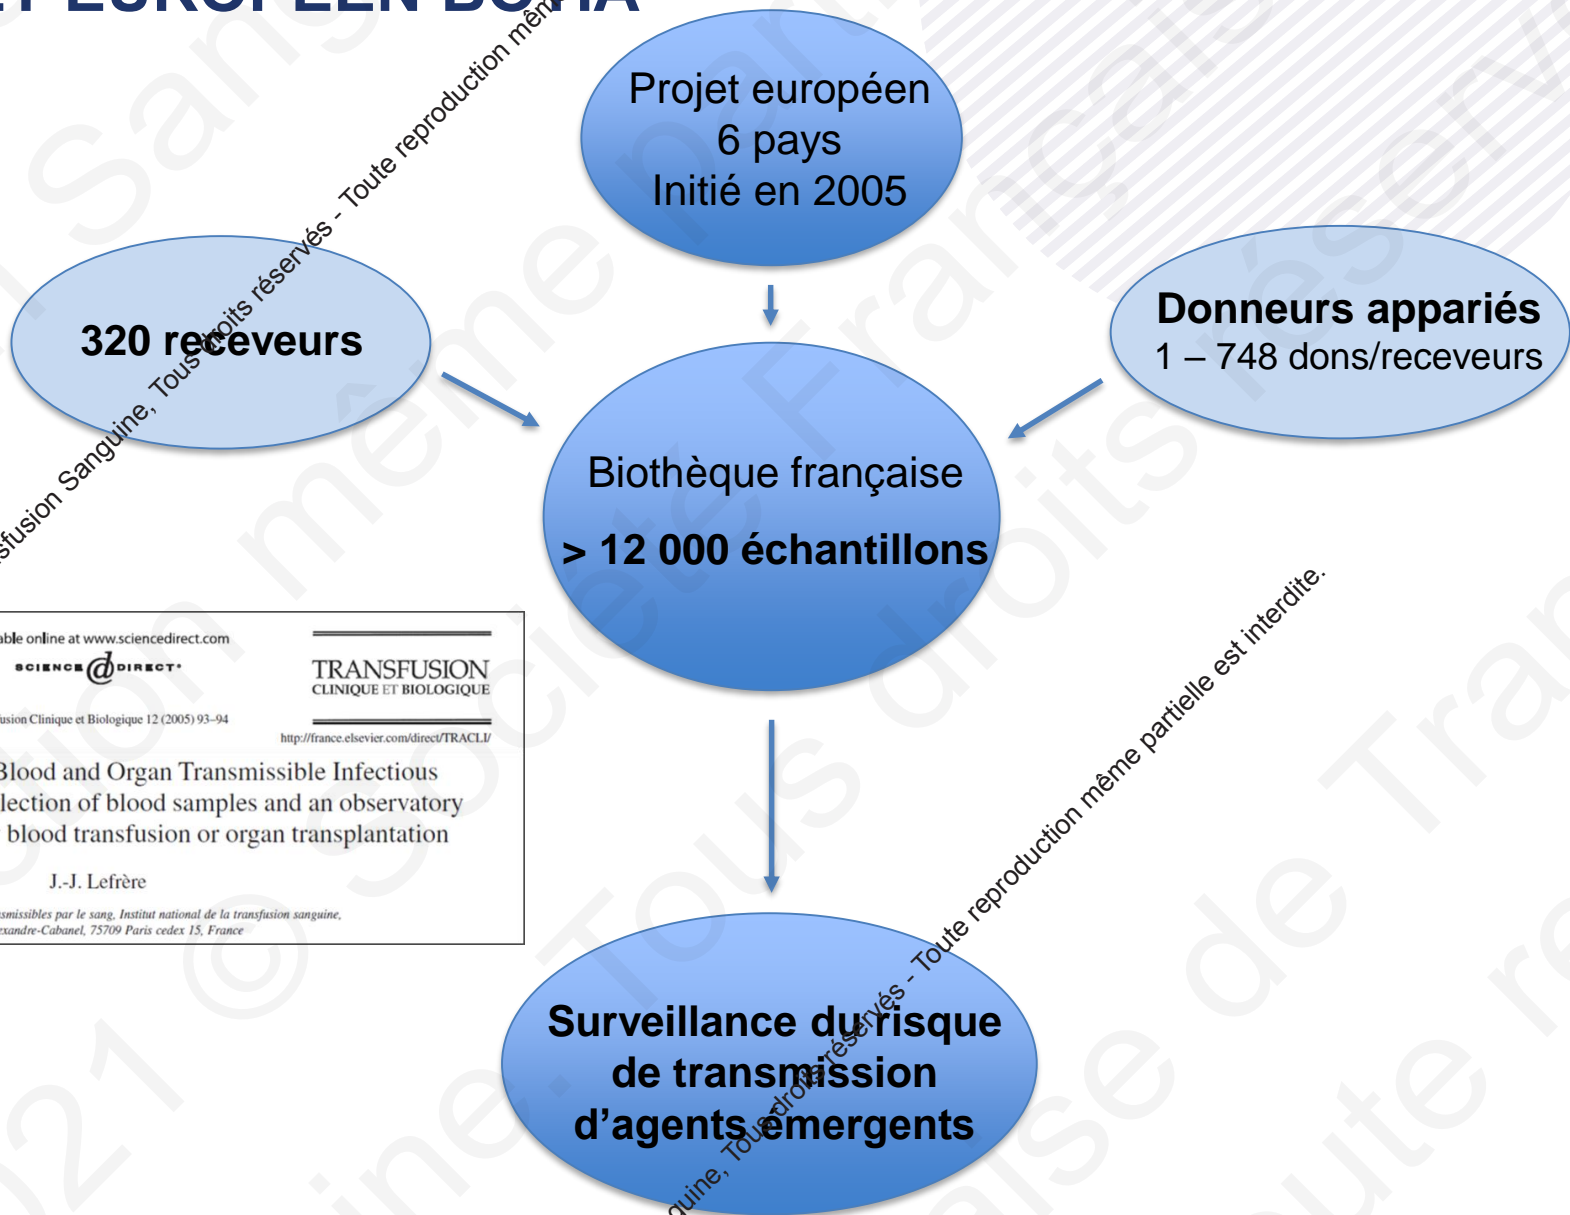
T EUROPEEN BOTIA

Projet européen
6 pays
Initié en 2005

320 receveurs

Donneurs appariés
1 – 748 dons/receveurs

Biothèque française
> 12 000 échantillons

able online at www.sciencedirect.com
SCIENCE DIRECT·

TRANSFUSION
CLINIQUE ET BIOLOGIQUE

usion Clinique et Biologique 12 (2005) 93–94

http://france.elsevier.com/direct/TRACLI/

Blood and Organ Transmissible Infectious
lection of blood samples and an observatory
blood transfusion or organ transplantation

J.-J. Lefrère

smissibles par le sang, Institut national de la transfusion sanguine,
xandre-Cabanel, 75709 Paris cedex 15, France

Surveillance du risque
de transmission
d'agents émergents

sfusion Sanguine, Tous droits réservés - Toute reproduction même

Toute reproduction même partielle est interdite.

guine, Tous droits réservés - Toute reproduction même partielle est interdite.

Sang
même
Française
Tous droits réservés
021 © Société Française de Transfusion Sanguine. Tous droits réservés. Toute re